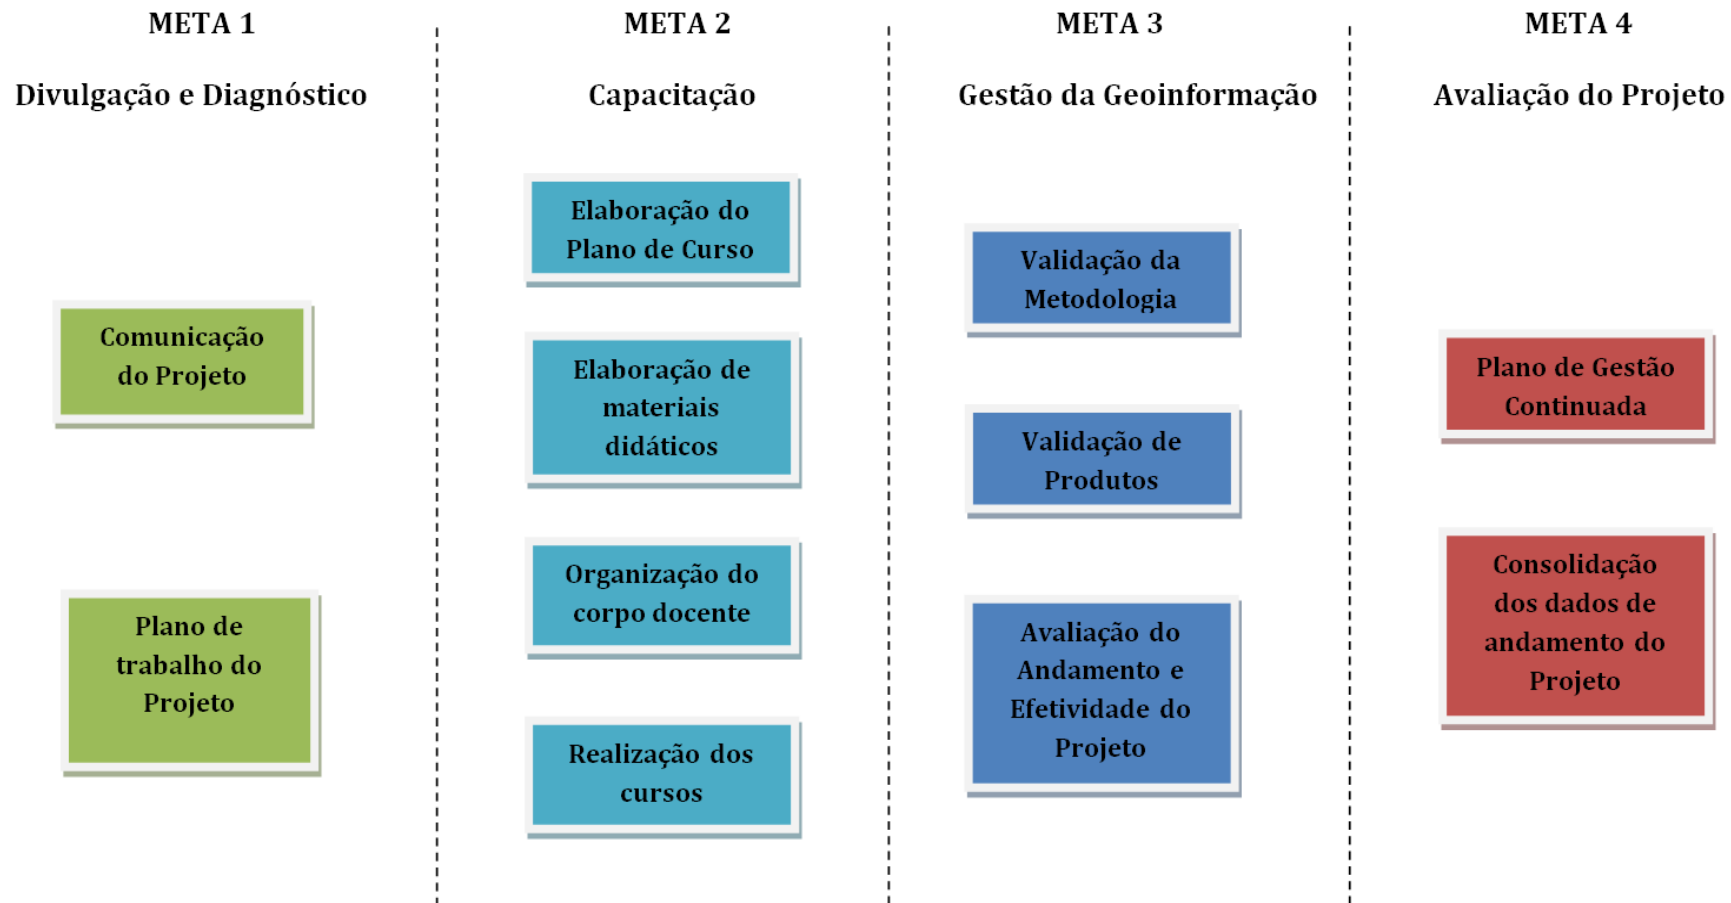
META 1

Divulgação e Diagnóstico

Comunicação do Projeto

Plano de trabalho do Projeto

META 2

Capacitação

Elaboração do Plano de Curso

Elaboração de materiais didáticos

Organização do corpo docente

Realização dos cursos

META 3

Gestão da Geoinformação

Validação da Metodologia

Validação de Produtos

Avaliação do Andamento e Efetividade do Projeto

META 4

Avaliação do Projeto

Plano de Gestão Continuada

Consolidação dos dados de andamento do Projeto